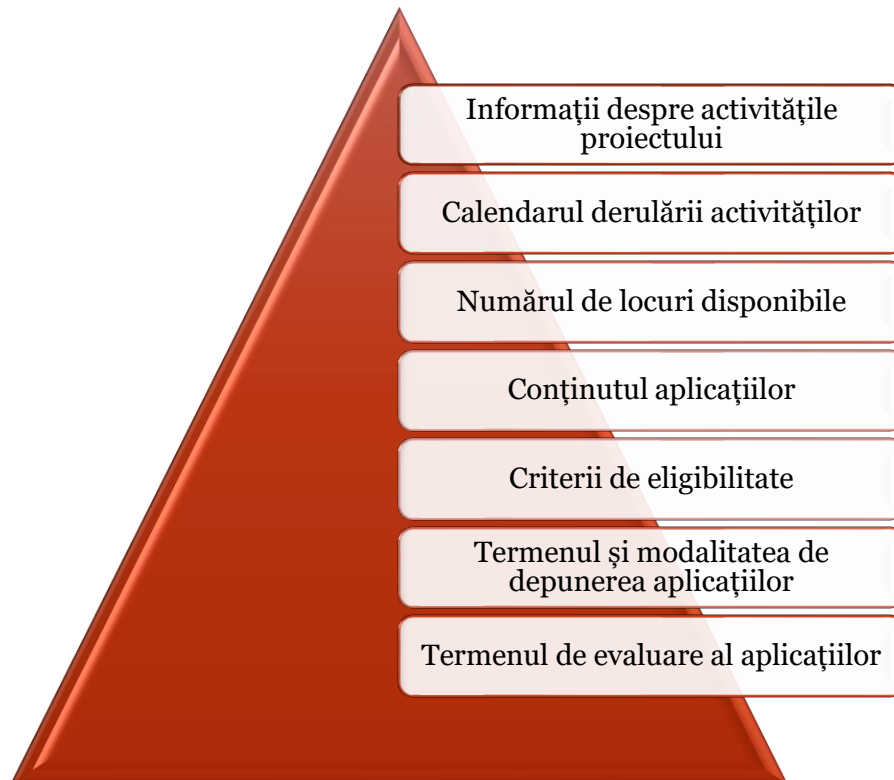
Informații despre activitățile proiectului

Calendarul derulării activităților

Numărul de locuri disponibile

Conținutul aplicațiilor

Criterii de eligibilitate

Termenul și modalitatea de depunerea aplicațiilor

Termenul de evaluare al aplicațiilor